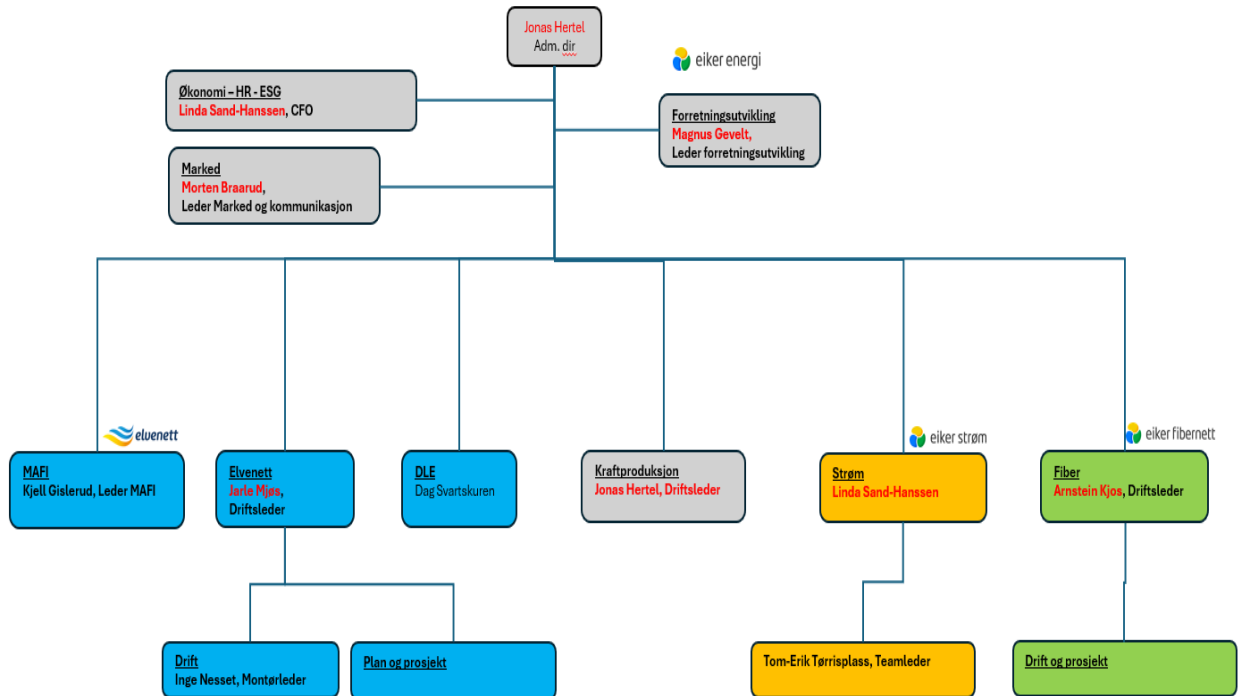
Jonas Hertel
Adm. dir

eiker energi

Økonomi – HR - ESG
Linda Sand-Hanssen, CFO

Forretningsutvikling
Magnus Gevelt,
Leder forretningsutvikling

Marked
Morten Braarud,
Leder Marked og kommunikasjon

elvenett

MAFI
Kjell Gislerud, Leder MAFI

Elvenett
Jarle Mjøs,
Driftsleder

DLE
Dag Svartskuren

Kraftproduksjon
Jonas Hertel, Driftsleder

eiker strøm

Strøm
Linda Sand-Hanssen

eiker fibernett

Fiber
Arnstein Kjos, Driftsleder

Drift
Inge Nesset, Montørleder

Plan og prosjekt

Tom-Erik Tørrisplass, Teamleder

Drift og prosjekt